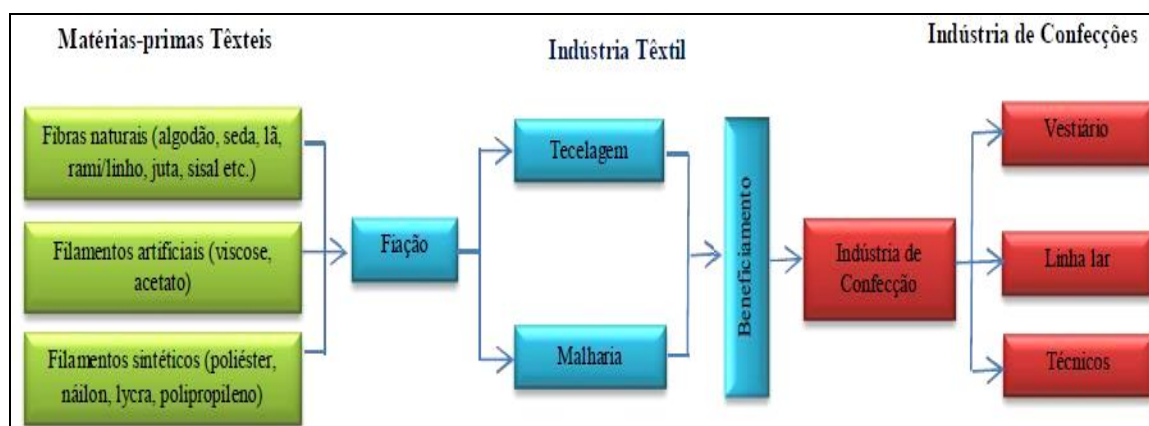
Matérias-primas Têxteis

Indústria Têxtil

Indústria de Confecções

Fibras naturais (algodão, seda, lã, rami/linho, juta, sisal etc.)

Filamentos artificiais (viscose, acetato)

Filamentos sintéticos (poliéster, náilon, lycra, polipropileno)

Fiação

Tecelagem

Malharia

Beneficiamento

Indústria de Confecção

Vestiário

Linha lar

Técnicos